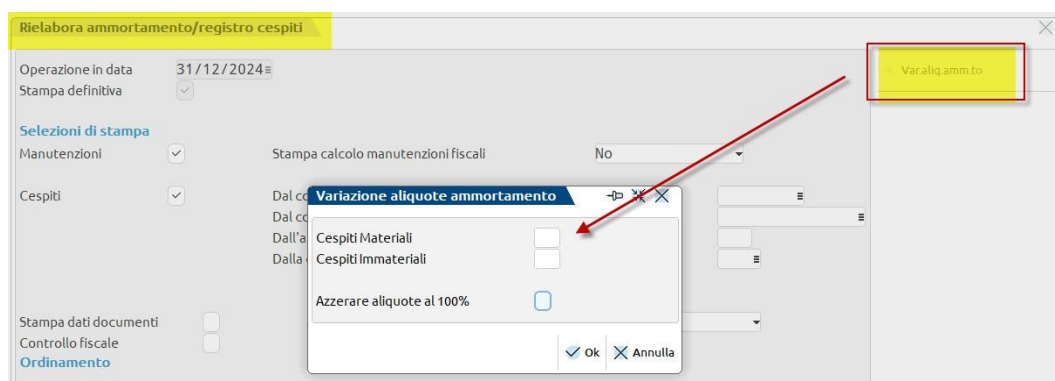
Rielabora ammortamento/registro cespiti

Operazione in data 31/12/2024
Stampa definitiva

Selezioni di stampa
Manutenzioni
Stampa calcolo manutenzioni fiscali No

Cespiti
Dal co
Dal co
Dall'a
Dalla

Stampa dati documenti
Controllo fiscale
Ordinamento

Var.aliq.amm.to

Variazione aliquote ammortamento
Cespiti Materiali
Cespiti Immateriali
Azzerare aliquote al 100%
Ok
Annulla